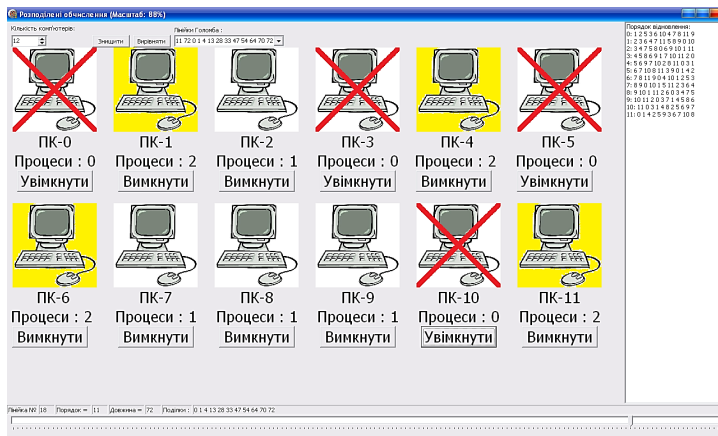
Розподілені обчислення (Масштаб: 88%)

Кількість комп'ютерів:
12
Знищити
Вирівняти
Лінійки Голомба :
11 72 0 1 4 13 28 33 47 54 64 70 72

ПК-0
Процеси : 0
Увімкнути

ПК-1
Процеси : 2
Вимкнути

ПК-2
Процеси : 1
Вимкнути

ПК-3
Процеси : 0
Увімкнути

ПК-4
Процеси : 2
Вимкнути

ПК-5
Процеси : 0
Увімкнути

ПК-6
Процеси : 2
Вимкнути

ПК-7
Процеси : 1
Вимкнути

ПК-8
Процеси : 1
Вимкнути

ПК-9
Процеси : 1
Вимкнути

ПК-10
Процеси : 0
Увімкнути

ПК-11
Процеси : 2
Вимкнути

Порядок відновлення:
0: 1 2 5 3 6 10 4 7 8 11 9
1: 2 3 6 4 7 11 5 8 9 0 10
2: 3 4 7 5 8 0 6 9 10 1 11
3: 4 5 8 6 9 1 7 10 11 2 0
4: 5 6 9 7 10 2 8 11 0 3 1
5: 6 7 10 8 11 3 9 0 1 4 2
6: 7 8 11 9 0 4 10 1 2 5 3
7: 8 9 0 10 1 5 11 2 3 6 4
8: 9 10 1 11 2 6 0 3 4 7 5
9: 10 11 2 0 3 7 1 4 5 8 6
10: 11 0 3 1 4 8 2 5 6 9 7
11: 0 1 4 2 5 9 3 6 7 10 8

Лінійка № 18 | Порядок = 11 | Довжина = 72 | Поділки : 0 1 4 13 28 33 47 54 64 70 72